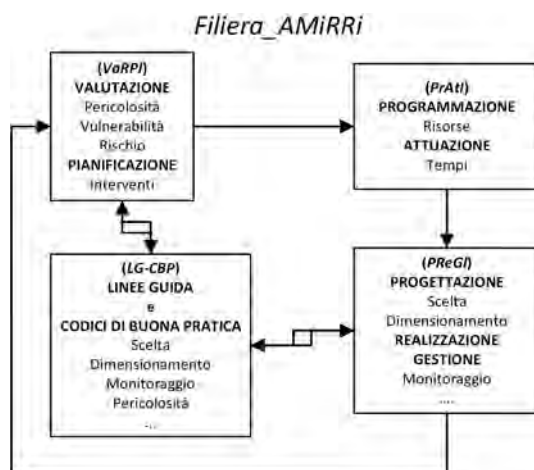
Filiera_AMiRRi

(VaRPI)
VALUTAZIONE
Pericolosità
Vulnerabilità
Rischio
PIANIFICAZIONE
Interventi

(PrAtI)
PROGRAMMAZIONE
Risorse
ATTUAZIONE
Tempi

(LG-CBP)
LINEE GUIDA
e
CODICI DI BUONA PRATICA
Scelta
Dimensionamento
Monitoraggio
Pericolosità
...

(PReGI)
PROGETTAZIONE
Scelta
Dimensionamento
REALIZZAZIONE
GESTIONE
Monitoraggio
....